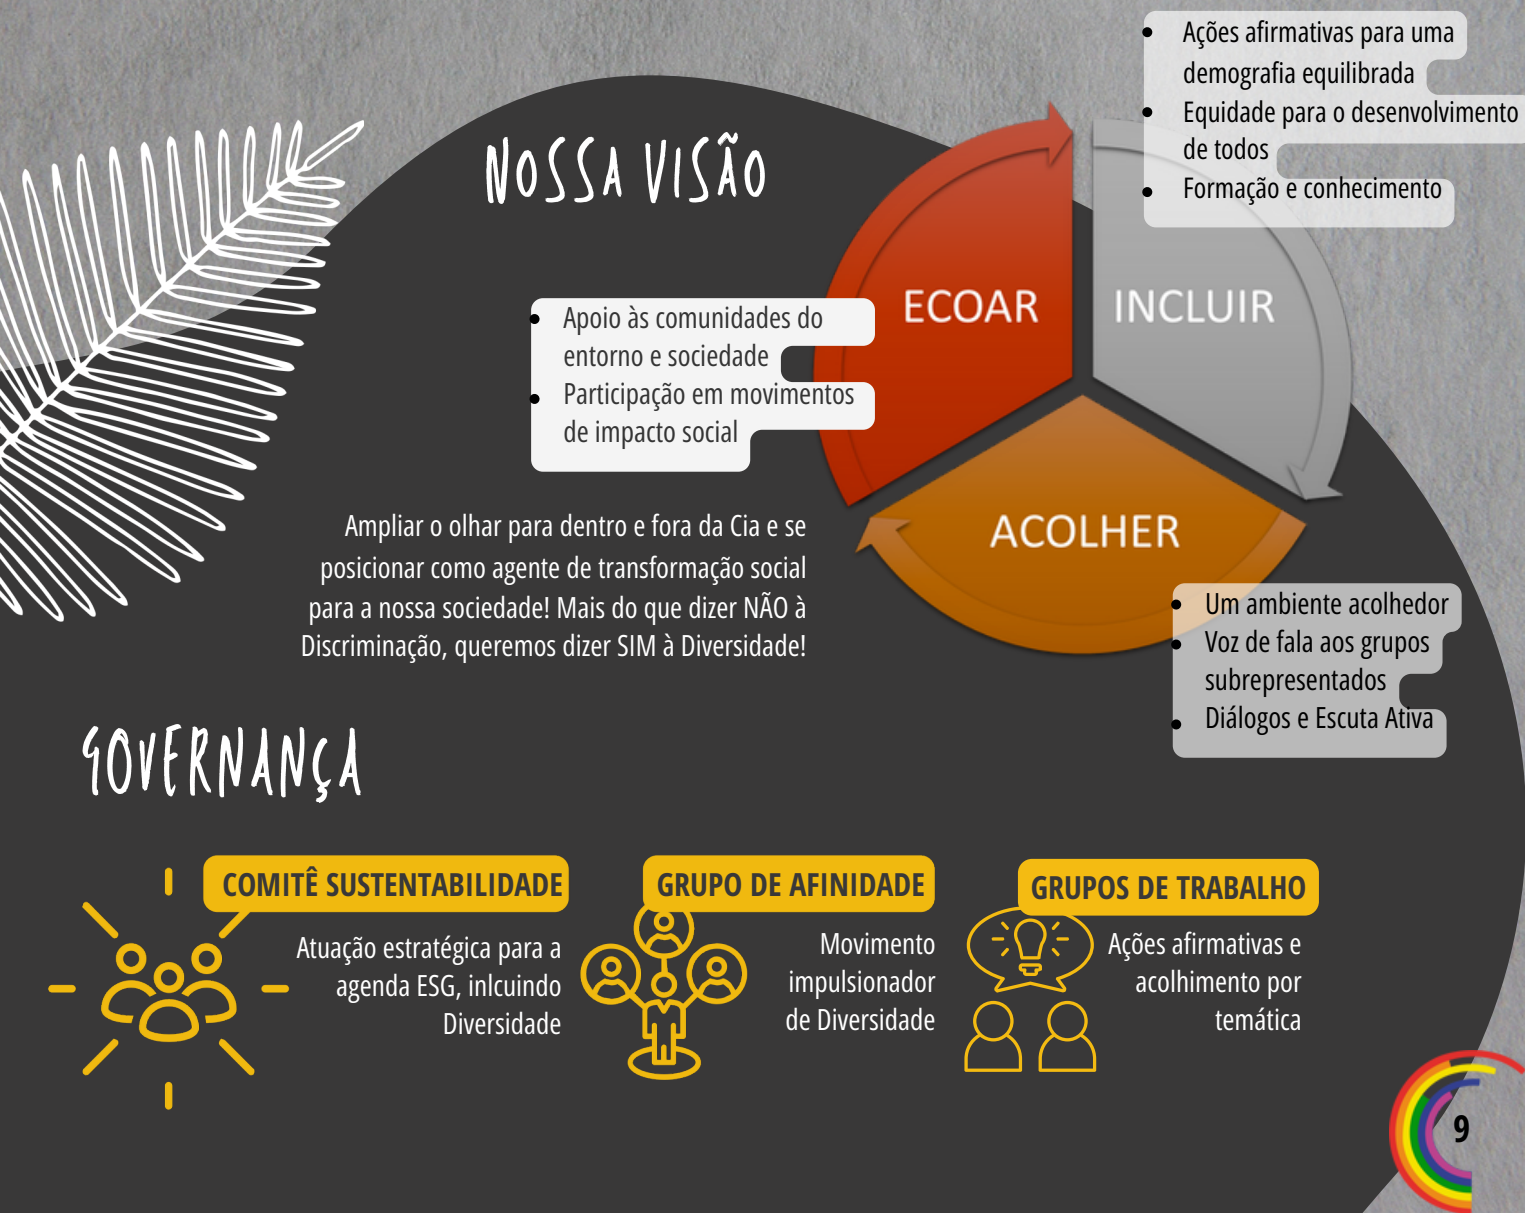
- Ações afirmativas para uma demografia equilibrada
- Equidade para o desenvolvimento de todos
- Formação e conhecimento

NOSSA VISÃO

- Apoio às comunidades do entorno e sociedade
- Participação em movimentos de impacto social

ECOAR

INCLUIR

ACOLHER

Ampliar o olhar para dentro e fora da Cia e se posicionar como agente de transformação social para a nossa sociedade! Mais do que dizer NÃO à Discriminação, queremos dizer SIM à Diversidade!

- Um ambiente acolhedor
- Voz de fala aos grupos subrepresentados
- Diálogos e Escuta Ativa

GOVERNANÇA

COMITÊ SUSTENTABILIDADE

Atuação estratégica para a agenda ESG, inlcuindo Diversidade

GRUPO DE AFINIDADE

Movimento impulsionador de Diversidade

GRUPOS DE TRABALHO

Ações afirmativas e acolhimento por temática

9